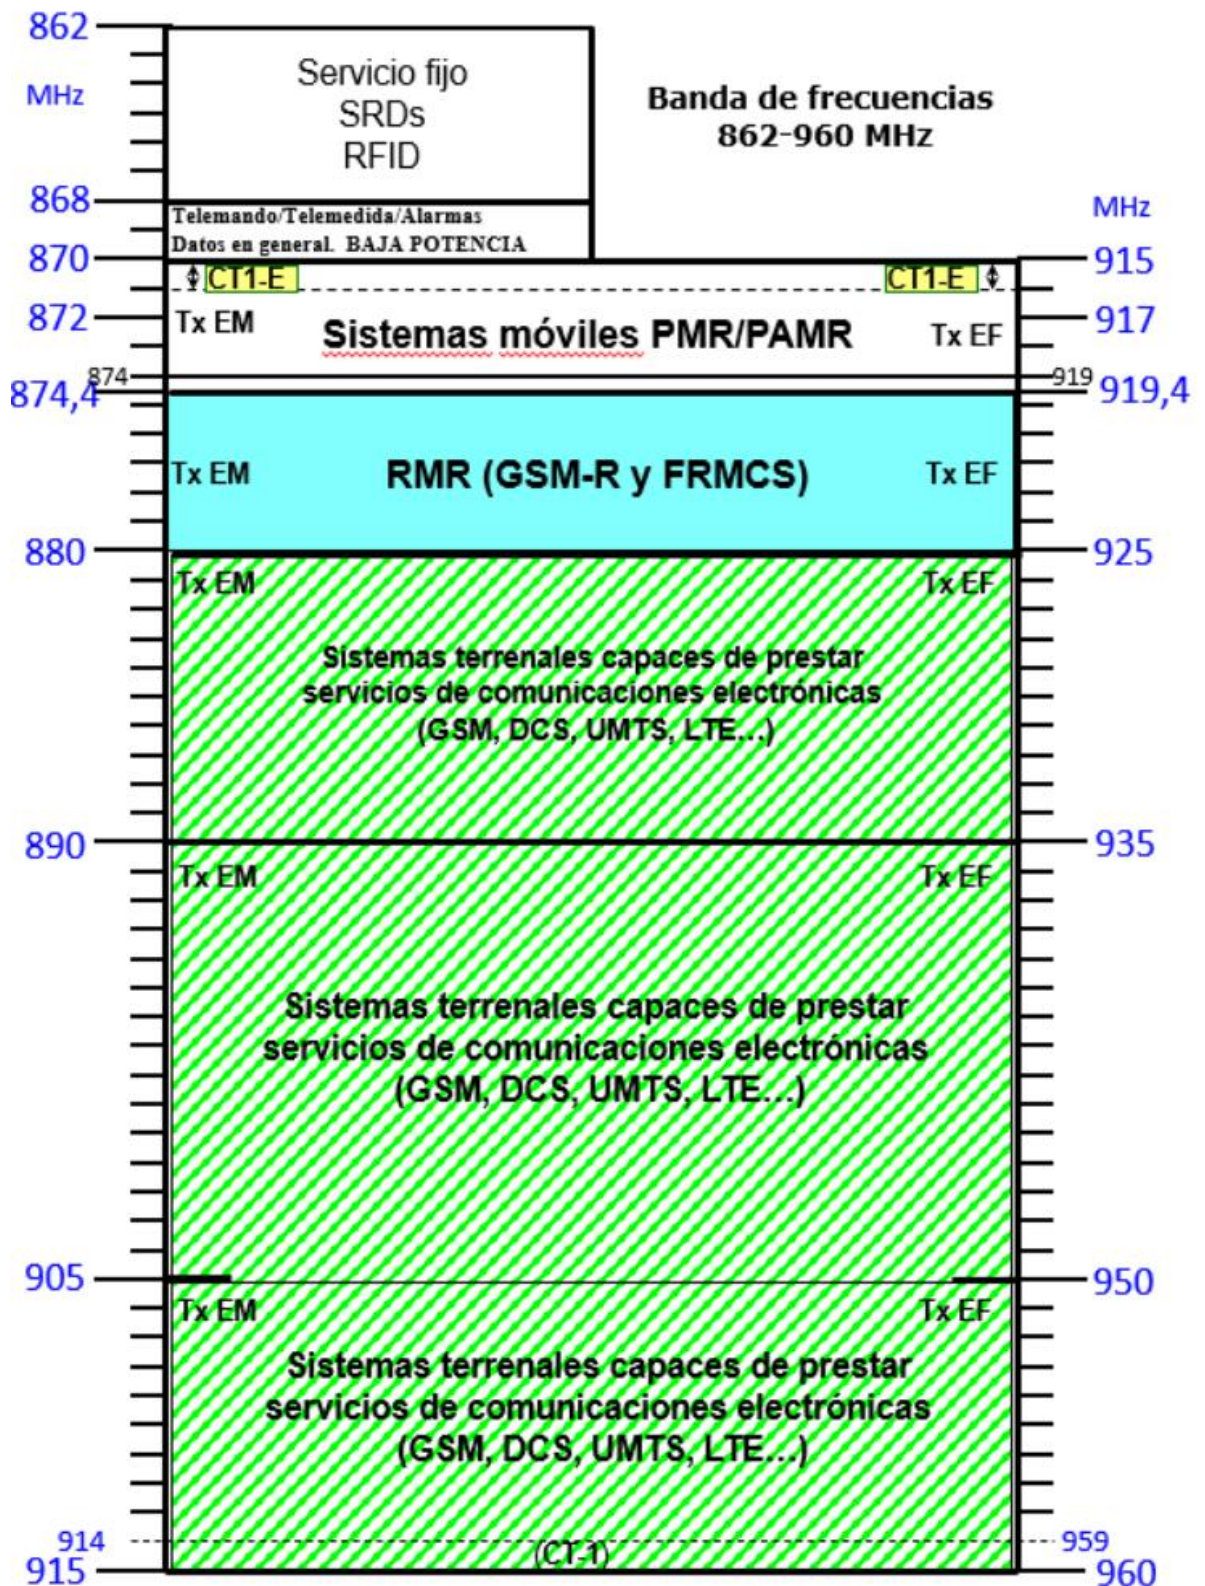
862
MHz

Servicio fijo
SRDs
RFID

Banda de frecuencias
862-960 MHz

868

Telemando/Telemedida/Alarmas
Datos en general. BAJA POTENCIA

MHz

870
915

CT1-E
CT1-E

872
Tx EM
Sistemas móviles PMR/PAMR
Tx EF
917

874
919
874,4
919,4

Tx EM
RMR (GSM-R y FRMCS)
Tx EF

880
925

Tx EM
Tx EF

Sistemas terrenales capaces de prestar servicios de comunicaciones electrónicas (GSM, DCS, UMTS, LTE...)

890
935

Tx EM
Tx EF

Sistemas terrenales capaces de prestar servicios de comunicaciones electrónicas (GSM, DCS, UMTS, LTE...)

905
950

Tx EM
Tx EF

Sistemas terrenales capaces de prestar servicios de comunicaciones electrónicas (GSM, DCS, UMTS, LTE...)

914
959
(CT-1)
915
960